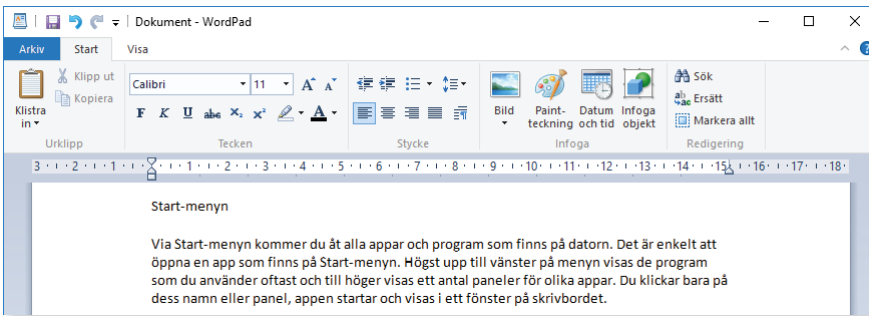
Dokument - WordPad

Arkiv Start Visa

Klistra in
Klipp ut
Kopiera
Urklipp

Calibri 11
F K U abc $x_2$ $x^2$
Tecken

Stycke

Bild
Paint-teckning
Datum och tid
Infoga objekt
Infoga

Sök
Ersätt
Markera allt
Redigering

3 · 2 · 1 · 1 · 2 · 3 · 4 · 5 · 6 · 7 · 8 · 9 · 10 · 11 · 12 · 13 · 14 · 15 · 16 · 17 · 18

Start-menyn

Via Start-menyn kommer du åt alla appar och program som finns på datorn. Det är enkelt att öppna en app som finns på Start-menyn. Högst upp till vänster på menyn visas de program som du använder oftast och till höger visas ett antal paneler för olika appar. Du klickar bara på dess namn eller panel, appen startar och visas i ett fönster på skrivbordet.